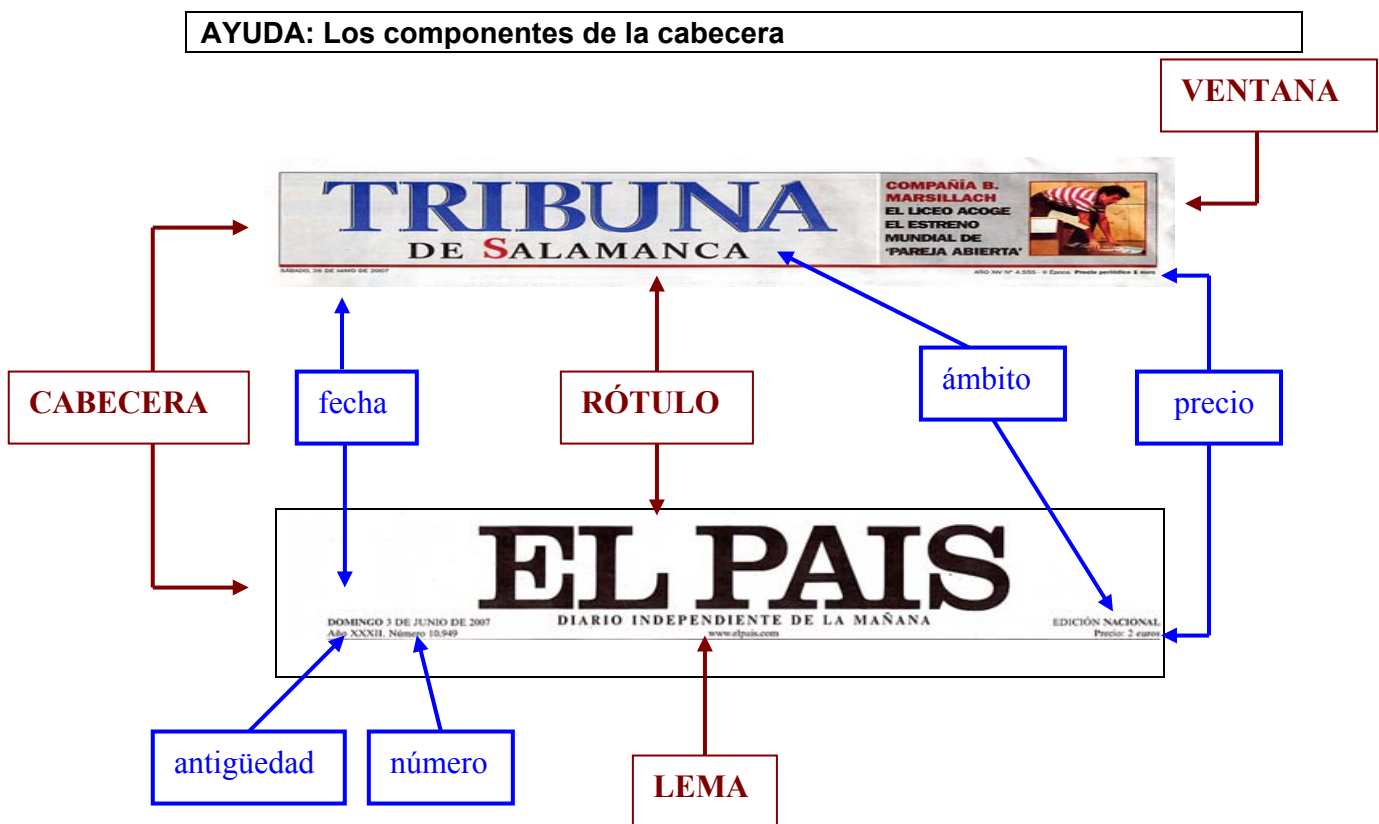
AYUDA: Los componentes de la cabecera

VENTANA

TRIBUNA
DE SALAMANCA

COMPAÑÍA B. MARSILLACH
EL LICEO ACOGE EL ESTRENO MUNDIAL DE 'PAREJA ABIERTA'

SÁBADO, 26 DE MAYO DE 2007

AÑO XIV Nº 4.555 · II Época. Precio periódico 1 euro

CABECERA

fecha

RÓTULO

ámbito

precio

EL PAIS

DOMINGO 3 DE JUNIO DE 2007
Año XXXII. Número 10.949

DIARIO INDEPENDIENTE DE LA MAÑANA
www.elpais.com

EDICIÓN NACIONAL
Precio: 2 euros

antigüedad

número

LEMA